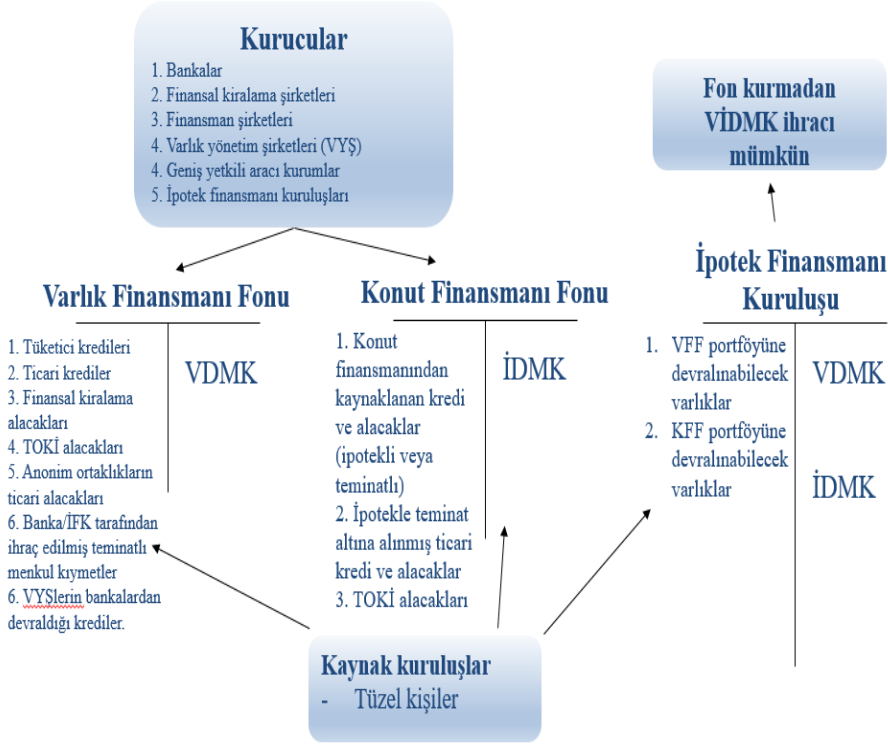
Kurucular
1. Bankalar
2. Finansal kiralama şirketleri
3. Finansman şirketleri
4. Varlık yönetim şirketleri (VYŞ)
5. Geniş yetkili aracı kurumlar
5. İpotek finansmanı kuruluşları

Fon kurmadan VİDMK ihracı mümkün

Varlık Finansmanı Fonu

1. Tüketici kredileri
2. Ticari krediler
3. Finansal kiralama alacakları
4. TOKİ alacakları
5. Anonim ortaklıkların ticari alacakları
6. Banka/İFK tarafından ihraç edilmiş teminatlı menkul kıymetler
6. VYŞlerin bankalardan devraldığı krediler.

VDMK

Konut Finansmanı Fonu

1. Konut finansmanından kaynaklanan kredi ve alacaklar (ipotekli veya teminatlı)
2. İpotekle teminat altına alınmış ticari kredi ve alacaklar
3. TOKİ alacakları

İDMK

İpotek Finansmanı Kuruluşu

1. VFF portföyüne devralınabilecek varlıklar
2. KFF portföyüne devralınabilecek varlıklar

VDMK

İDMK

Kaynak kuruluşlar
- Tüzel kişiler